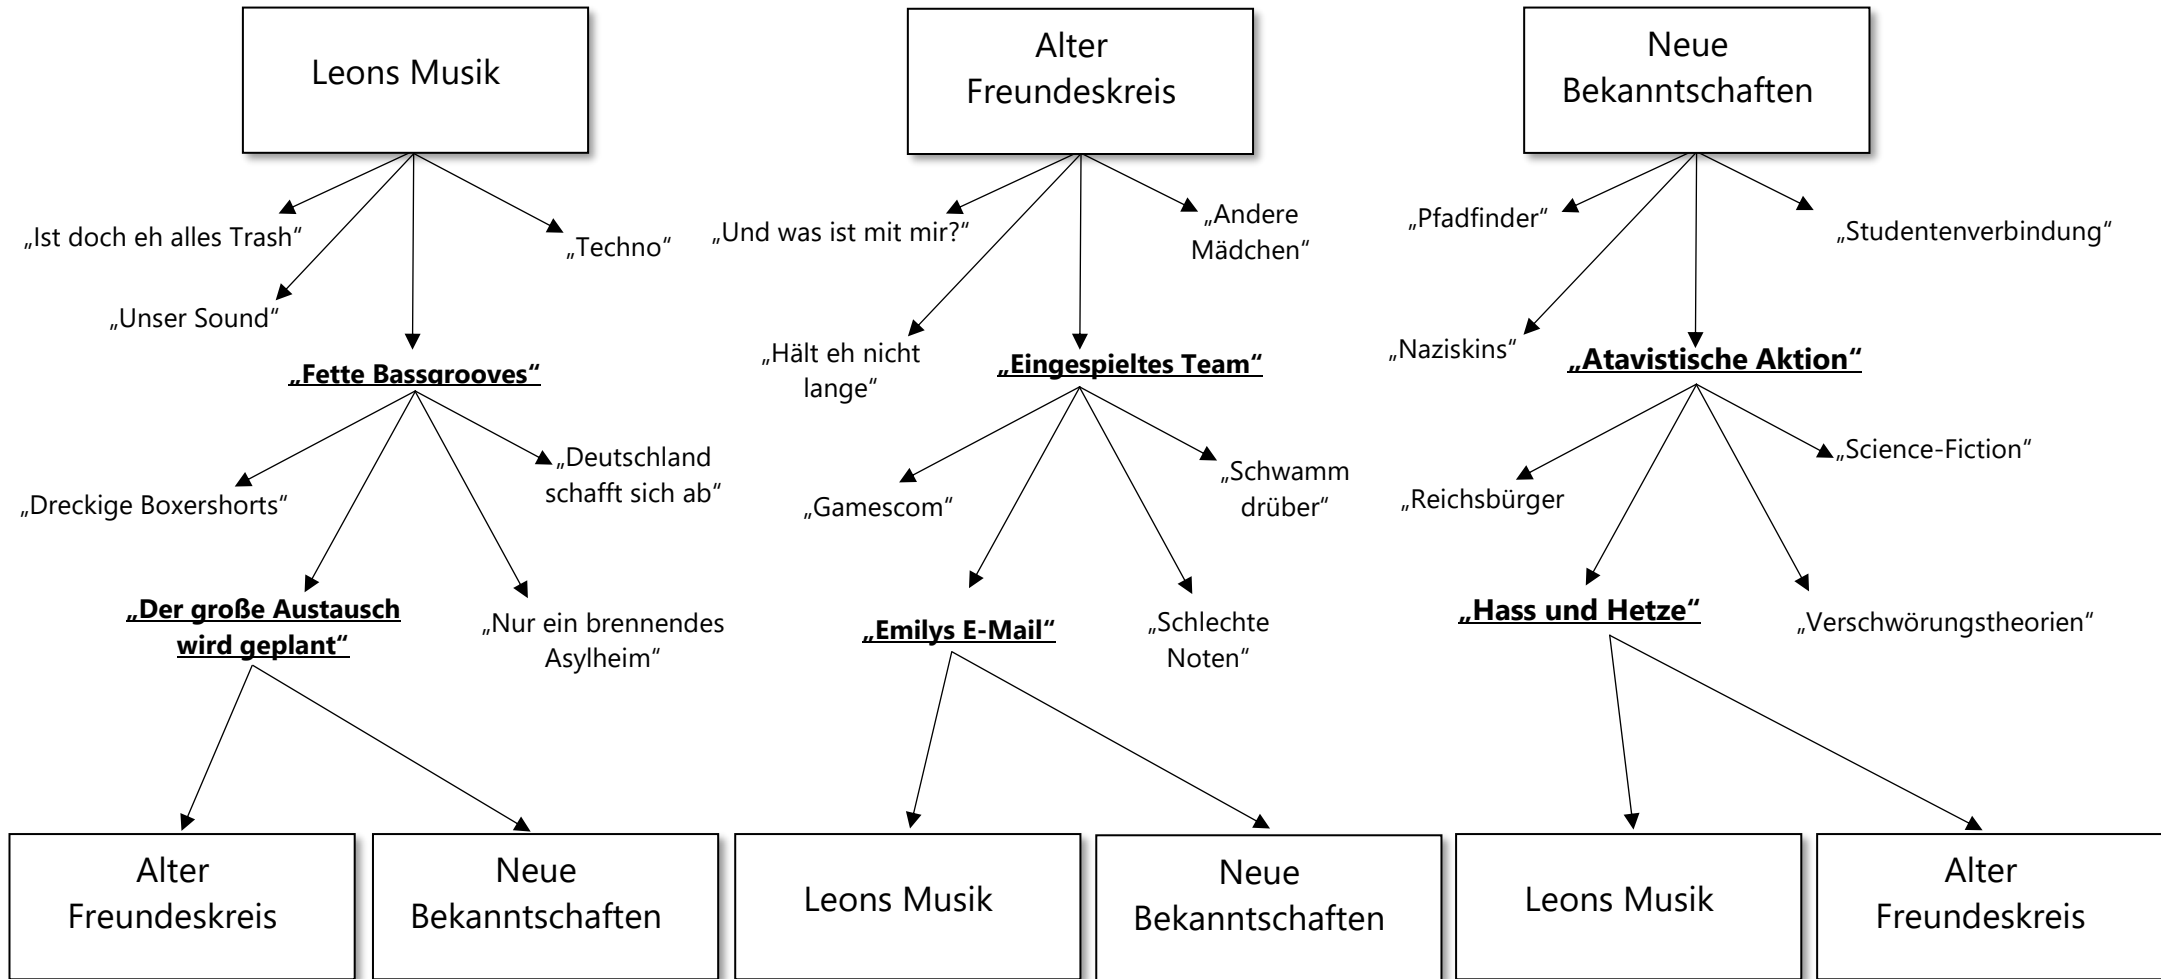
Leons Musik

„Ist doch eh alles Trash“

„Techno“

„Unser Sound“

**„Fette Bassgrooves“**

„Dreckige Boxershorts“

„Deutschland schafft sich ab“

**„Der große Austausch wird geplant“**

„Nur ein brennendes Asylheim“

Alter Freundeskreis

Neue Bekanntschaften

Alter Freundeskreis

„Und was ist mit mir?“

„Andere Mädchen“

„Hält eh nicht lange“

**„Eingespieltes Team“**

„Gamescom“

„Schwamm drüber“

**„Emilys E-Mail“**

„Schlechte Noten“

Leons Musik

Neue Bekanntschaften

Neue Bekanntschaften

„Pfadfinder“

„Studentenverbindung“

„Naziskins“

**„Atavistische Aktion“**

„Science-Fiction“

„Reichsbürger“

**„Hass und Hetze“**

„Verschwörungstheorien“

Leons Musik

Alter Freundeskreis